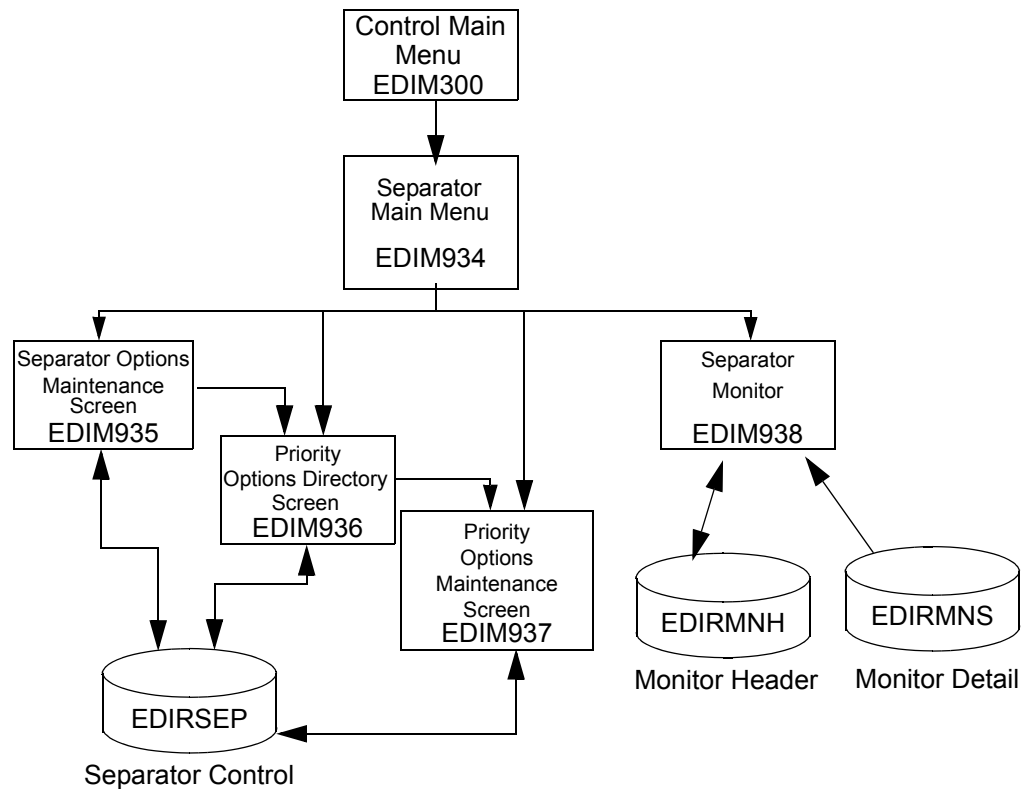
Control Main Menu
EDIM300

Separator Main Menu
EDIM934

Separator Options Maintenance Screen
EDIM935

Priority Options Directory Screen
EDIM936

Priority Options Maintenance Screen
EDIM937

Separator Monitor
EDIM938

EDIRMNH
Monitor Header

EDIRMNS
Monitor Detail

EDIRSEP
Separator Control